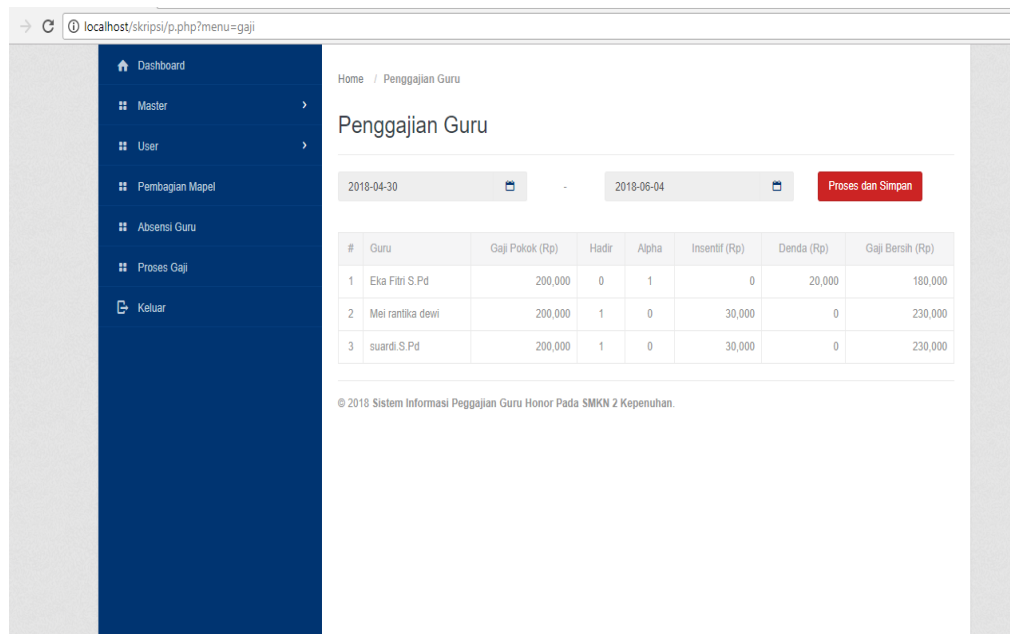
localhost/skripsi/p.php?menu=gaji

Dashboard
Master
User
Pembagian Mapel
Absensi Guru
Proses Gaji
Keluar

Home / Penggajian Guru

Penggajian Guru

2018-04-30 - 2018-06-04 Proses dan Simpan

| # | Guru | Gaji Pokok (Rp) | Hadir | Alpha | Insentif (Rp) | Denda (Rp) | Gaji Bersih (Rp) |
|---|---|---|---|---|---|---|---|
| 1 | Eka Fitri S.Pd | 200,000 | 0 | 1 | 0 | 20,000 | 180,000 |
| 2 | Mei rantika dewi | 200,000 | 1 | 0 | 30,000 | 0 | 230,000 |
| 3 | suardi.S.Pd | 200,000 | 1 | 0 | 30,000 | 0 | 230,000 |

© 2018 Sistem Informasi Peggajian Guru Honor Pada SMKN 2 Kepenuhan.